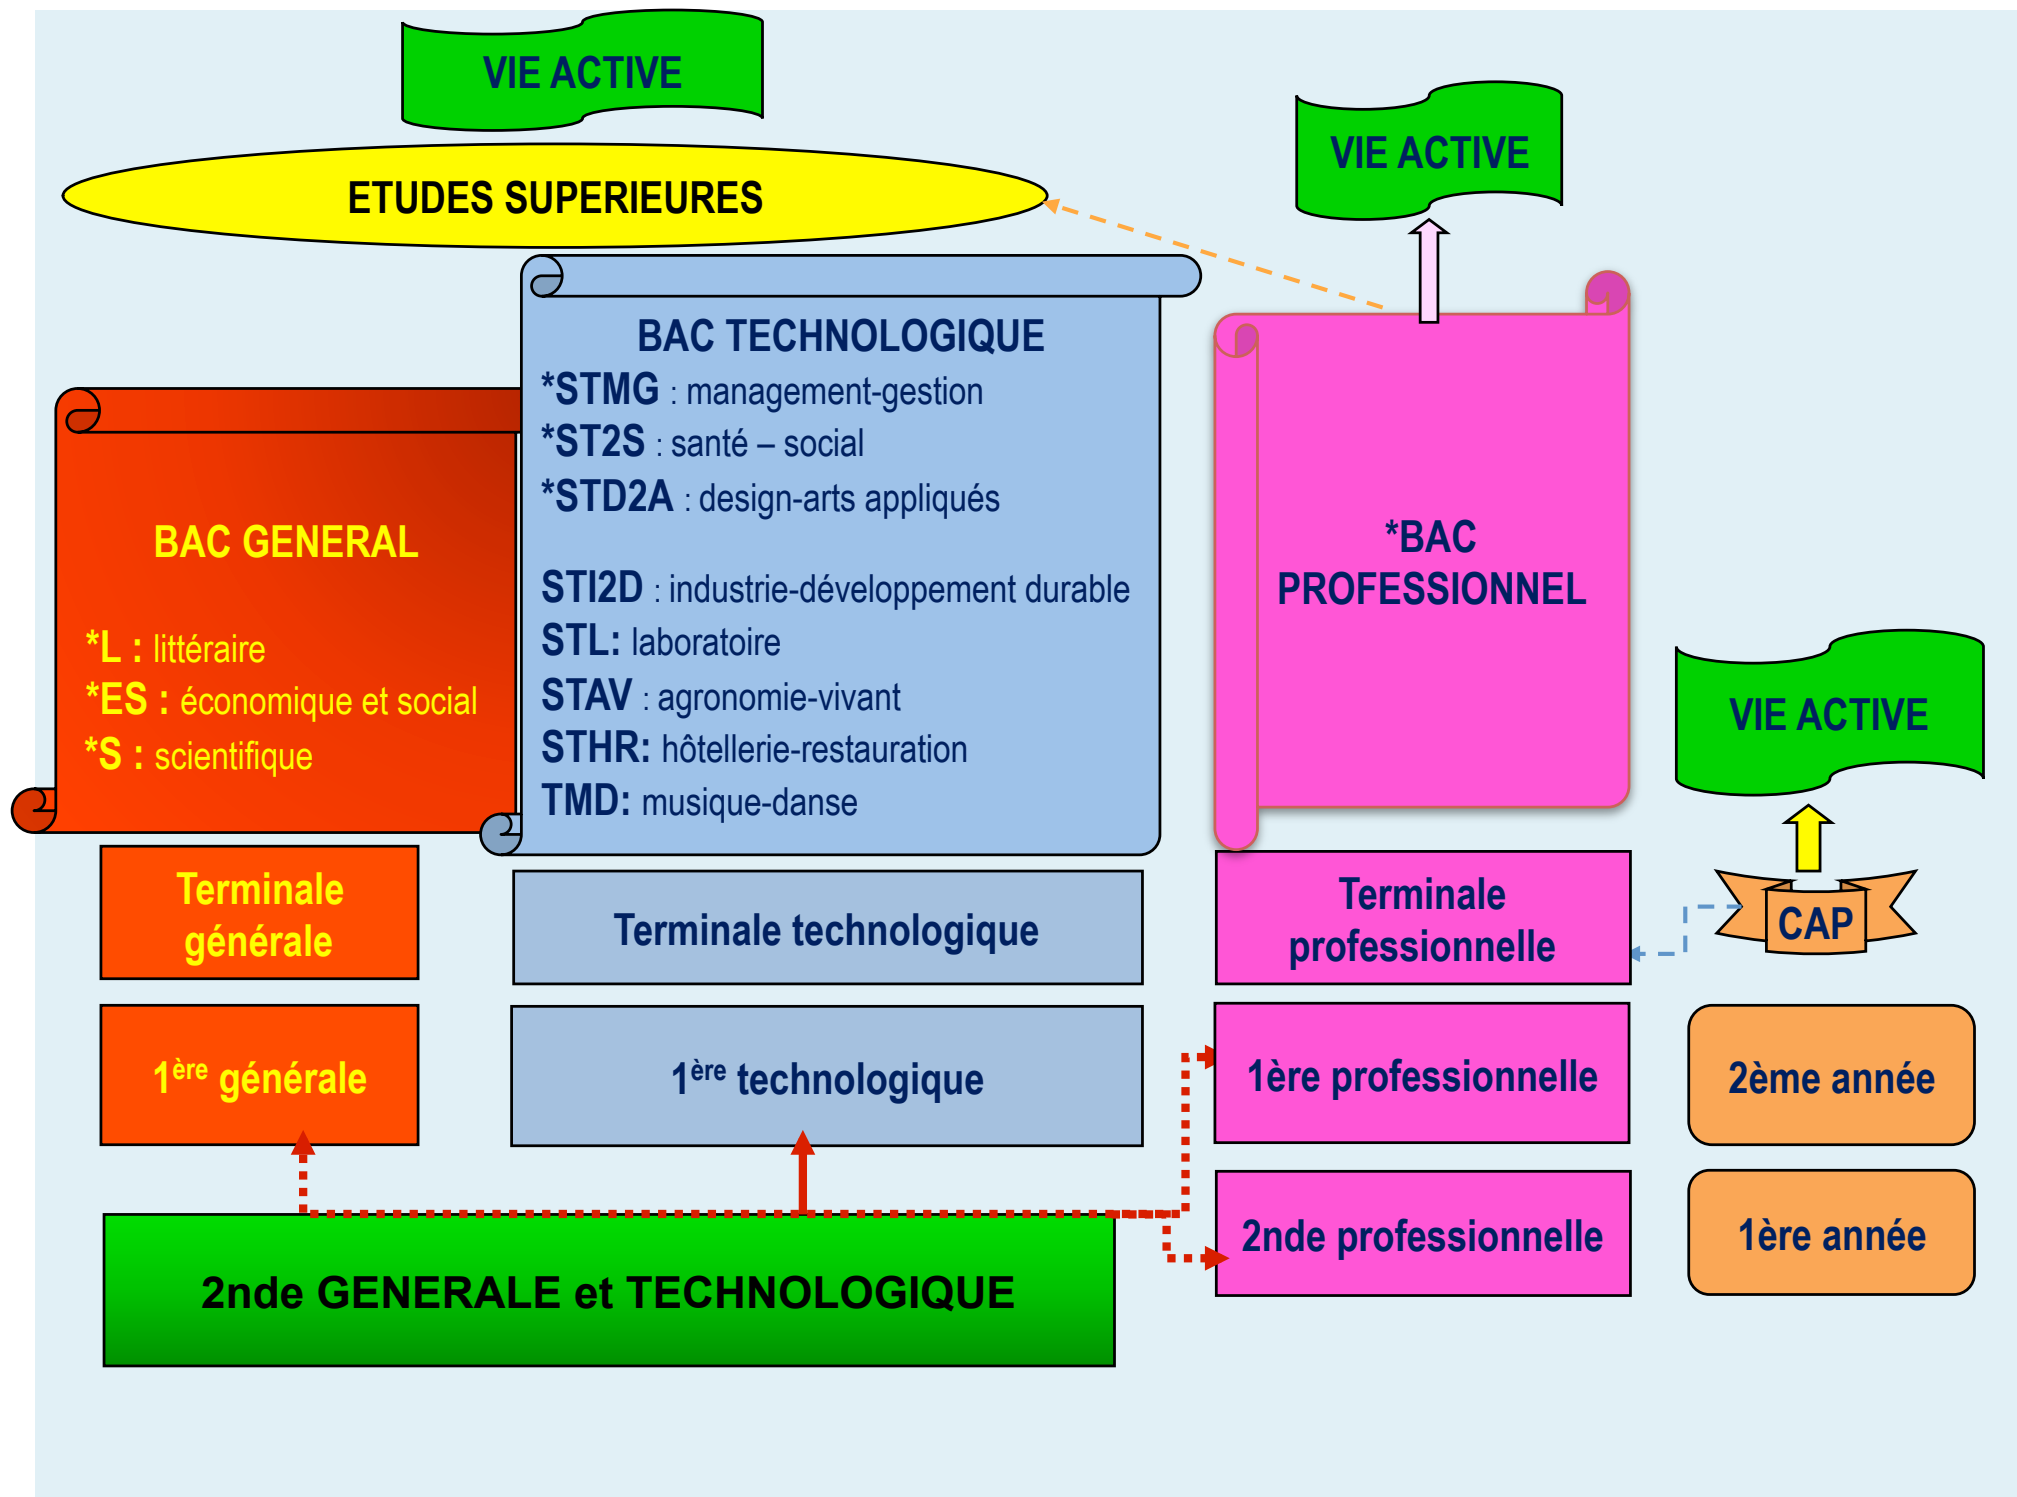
VIE ACTIVE

ETUDES SUPERIEURES

VIE ACTIVE

BAC TECHNOLOGIQUE
*STMG : management-gestion
*ST2S : santé – social
*STD2A : design-arts appliqués

STI2D : industrie-développement durable
STL: laboratoire
STAV : agronomie-vivant
STHR: hôtellerie-restauration
TMD: musique-danse

BAC GENERAL

*L : littéraire
*ES : économique et social
*S : scientifique

*BAC PROFESSIONNEL

VIE ACTIVE

Terminale générale

Terminale technologique

Terminale professionnelle

CAP

$1^{ère}$ générale

$1^{ère}$ technologique

1ère professionnelle

2ème année

2nde professionnelle

1ère année

2nde GENERALE et TECHNOLOGIQUE